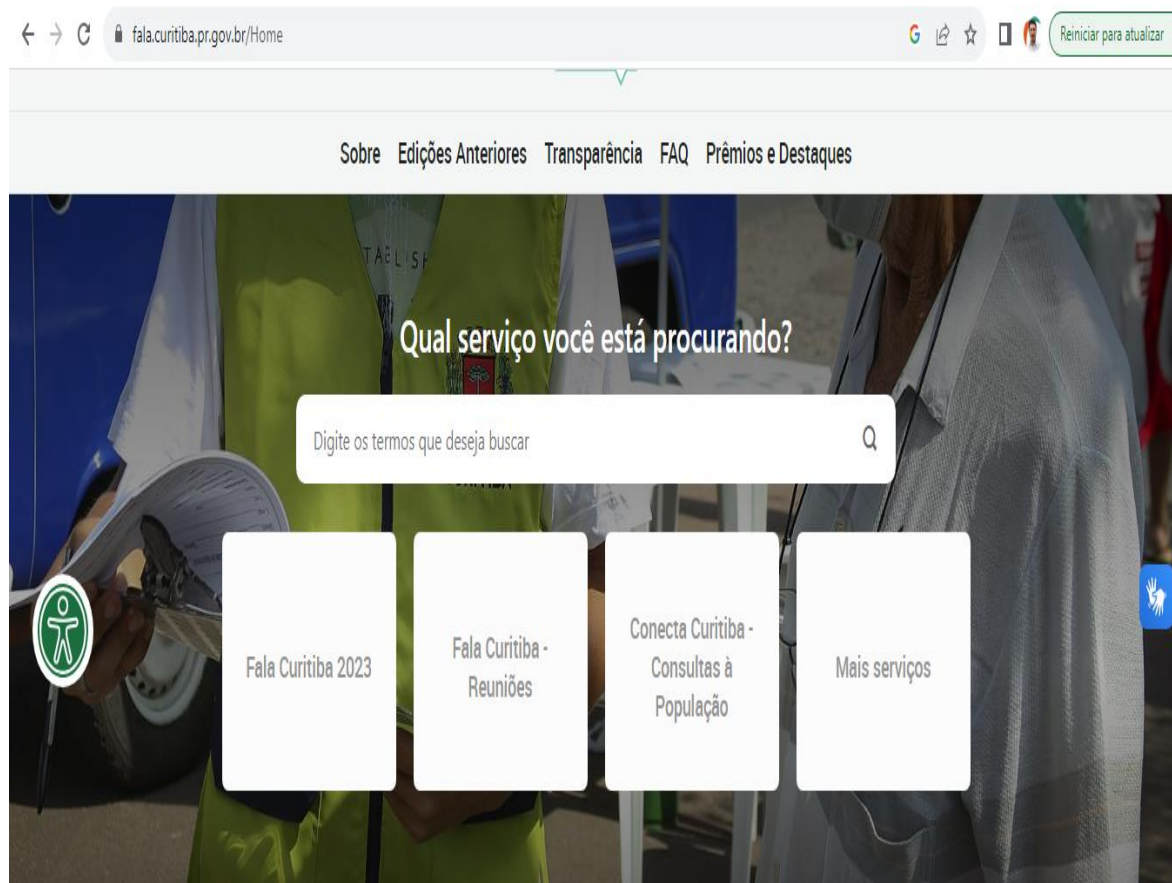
fala.curitiba.pr.gov.br/Home

Reiniciar para atualizar

Sobre Edições Anteriores Transparência FAQ Prêmios e Destaques

Qual serviço você está procurando?

Digite os termos que deseja buscar

Fala Curitiba 2023

Fala Curitiba - Reuniões

Conecta Curitiba - Consultas à População

Mais serviços